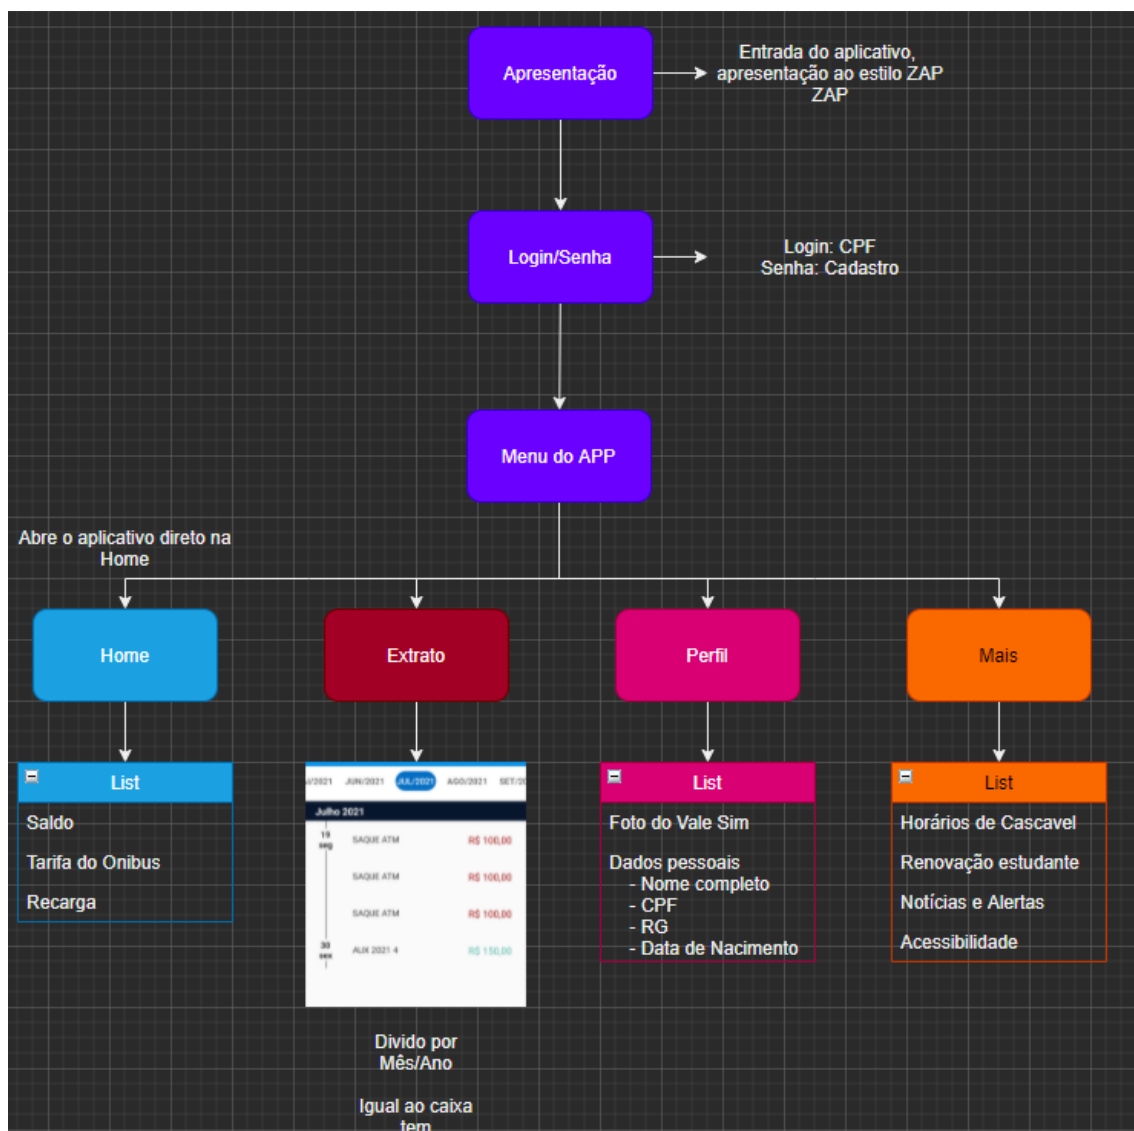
Apresentação

Entrada do aplicativo, apresentação ao estilo ZAP ZAP

Login/Senha

Login: CPF
Senha: Cadastro

Menu do APP

Abre o aplicativo direto na Home

Home

Extrato

Perfil

Mais

List

Saldo

Tarifa do Onibus

Recarga

|/2021 JUN/2021 JUL/2021 AGO/2021 SET/2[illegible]

Julho 2021

19 seg SAQUE ATM R$ 100,00

SAQUE ATM R$ 100,00

SAQUE ATM R$ 100,00

30 sex AUX 2021 4 R$ 150,00

Divido por Mês/Ano

Igual ao caixa tem

List

Foto do Vale Sim

Dados pessoais
- Nome completo
- CPF
- RG
- Data de Nacimento

List

Horários de Cascavel

Renovação estudante

Notícias e Alertas

Acessibilidade